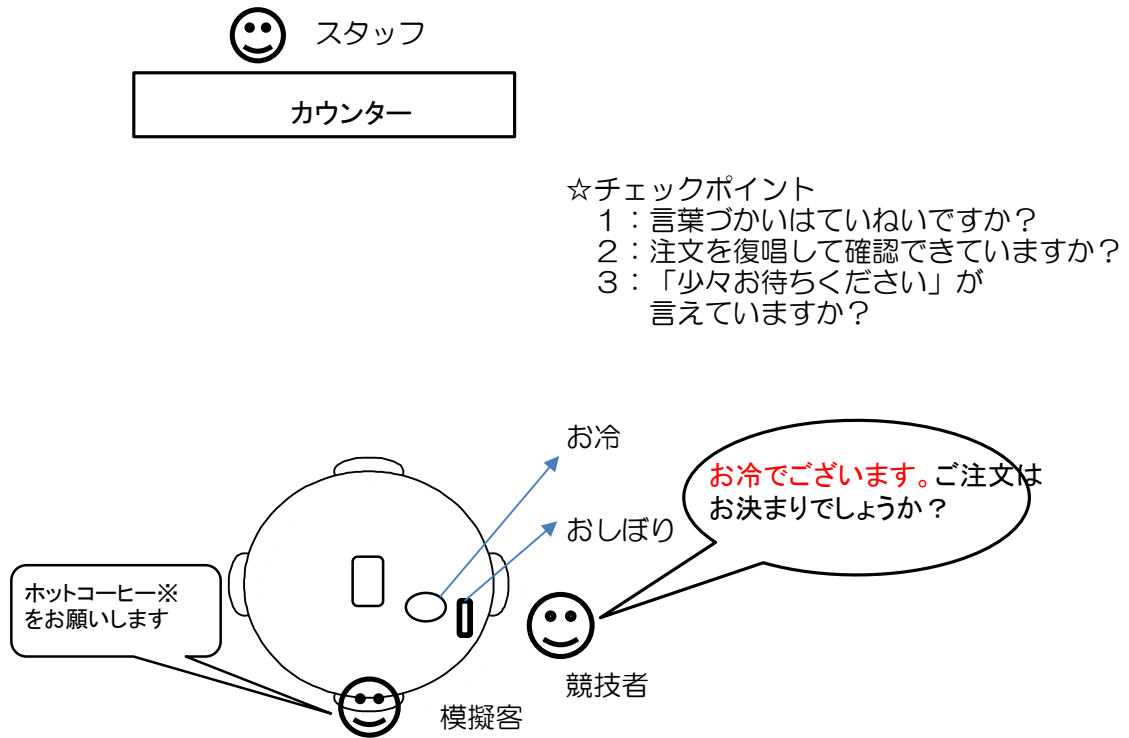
スタッフ

カウンター

☆チェックポイント
1：言葉づかいはていねいですか？
2：注文を復唱して確認できていますか？
3：「少々お待ちください」が言えていますか？

お冷

おしぼり

お冷でございます。ご注文はお決まりでしょうか？

ホットコーヒー※をお願いします

競技者

模擬客